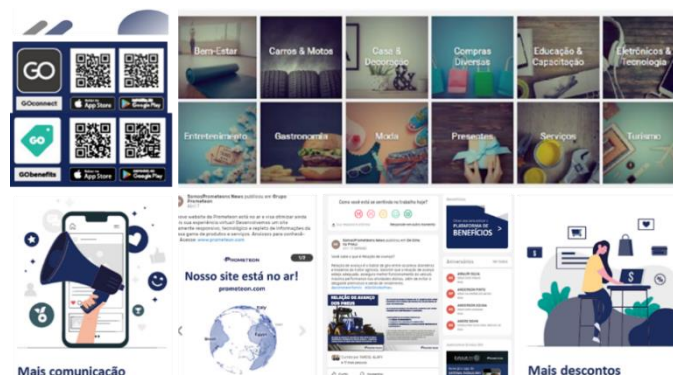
GO

GOconnect

App Store

Google Play

GO

GObenefits

App Store

Google Play

Bem-Estar

Carros & Motos

Casa & Decoração

Compras Diversas

Educação & Capacitação

Eletrônicos & Tecnologia

Entretenimento

Gastronomia

Moda

Presentes

Serviços

Turismo

Somos Prometeon News publicou em Grupo Prometeon

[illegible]

Nosso site está no ar!

prometeon.com

PROMETEON

1/3

Como você está se sentindo no trabalho hoje?

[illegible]

PLATAFORMA DE BENEFÍCIOS

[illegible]

Mais comunicação

Mais descontos